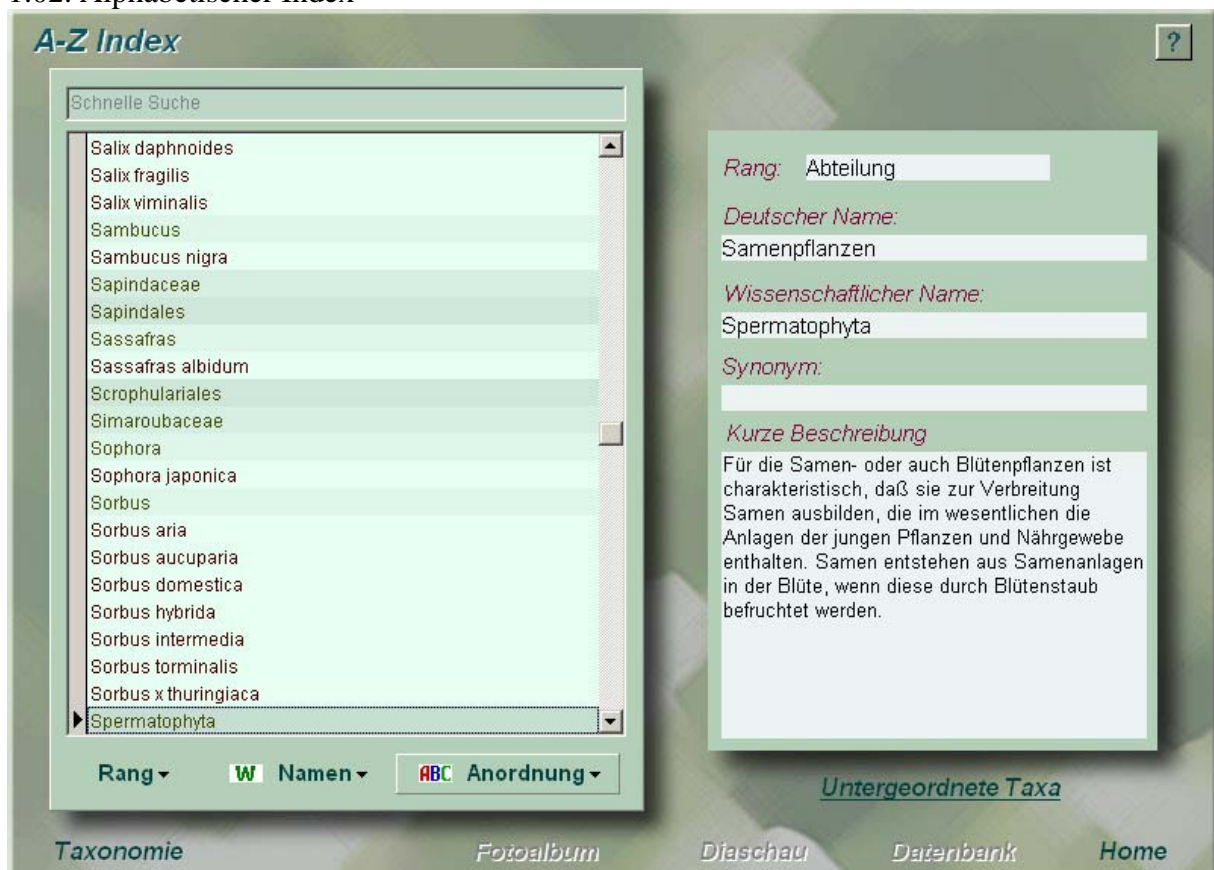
1.62. Alphabetischer Index

A-Z Index

?

Schnelle Suche

Salix daphnoides
Salix fragilis
Salix viminalis
Sambucus
Sambucus nigra
Sapindaceae
Sapindales
Sassafras
Sassafras albidum
Scrophulariales
Simaroubaceae
Sophora
Sophora japonica
Sorbus
Sorbus aria
Sorbus aucuparia
Sorbus domestica
Sorbus hybrida
Sorbus intermedia
Sorbus torminalis
Sorbus x thuringiaca
Spermatophyta

Rang ▾ W Namen ▾ ABC Anordnung ▾

Rang: Abteilung

Deutscher Name:
Samenpflanzen

Wissenschaftlicher Name:
Spermatophyta

Synonym:

Kurze Beschreibung
Für die Samen- oder auch Blütenpflanzen ist charakteristisch, daß sie zur Verbreitung Samen ausbilden, die im wesentlichen die Anlagen der jungen Pflanzen und Nährgewebe enthalten. Samen entstehen aus Samenanlagen in der Blüte, wenn diese durch Blütenstaub befruchtet werden.

Untergeordnete Taxa

Taxonomie Fotoalbum Diaschau Datenbank Home